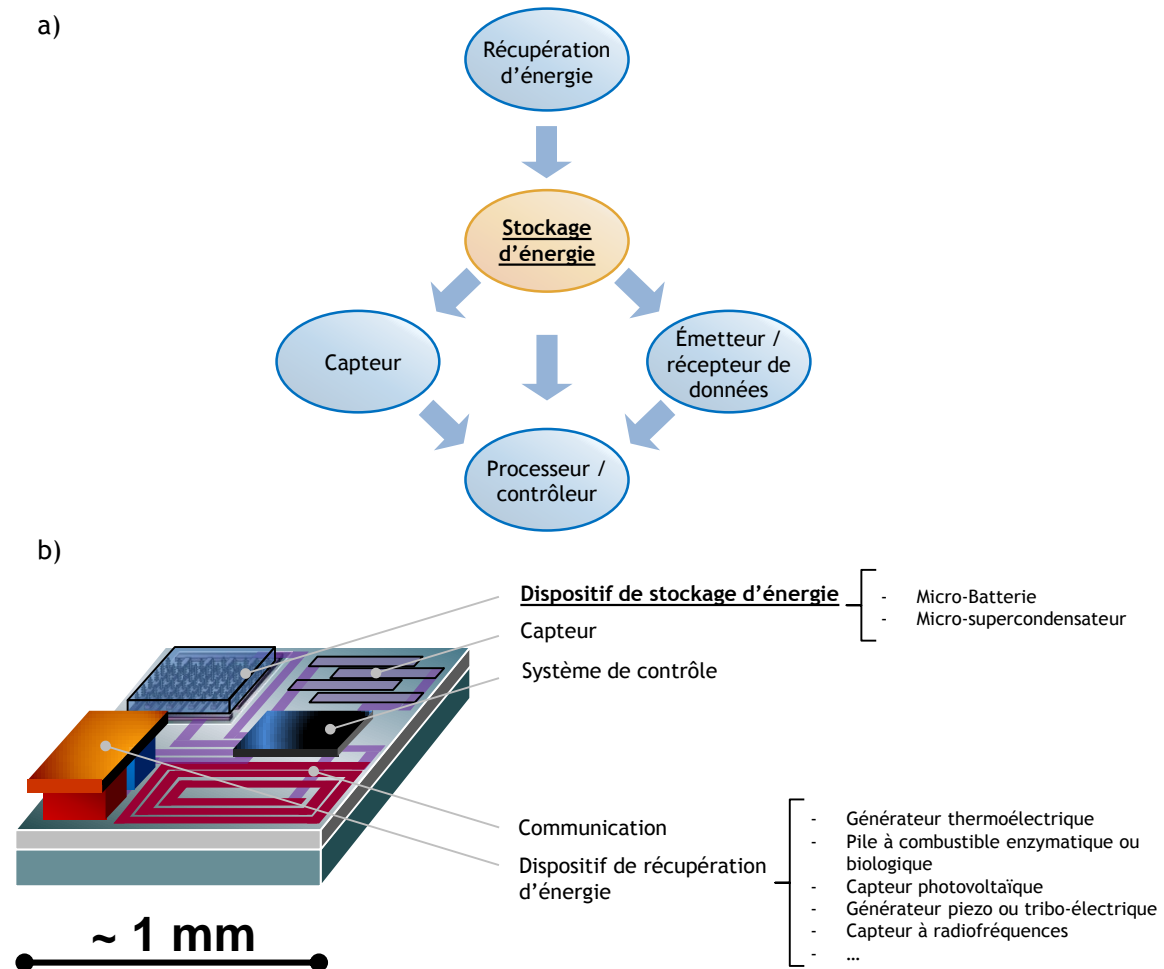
a)

Récupération d’énergie

Stockage d’énergie

Capteur

Émetteur / récepteur de données

Processeur / contrôleur

b)

Dispositif de stockage d’énergie

- Micro-Batterie
- Micro-supercondensateur

Capteur

Système de contrôle

Communication

Dispositif de récupération d’énergie

- Générateur thermoélectrique
- Pile à combustible enzymatique ou biologique
- Capteur photovoltaïque
- Générateur piezo ou tribo-électrique
- Capteur à radiofréquences
- …

~ 1 mm